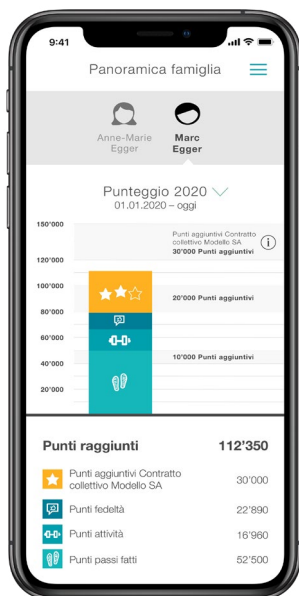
9:41

Panoramica famiglia

Anne-Marie Egger

Marc Egger

Punteggio 2020

01.01.2020 – oggi

150'000
120'000
100'000
80'000
60'000
40'000
20'000

Punti aggiuntivi Contratto collettivo Modello SA
30'000 Punti aggiuntivi

20'000 Punti aggiuntivi

10'000 Punti aggiuntivi

Punti raggiunti 112'350

Punti aggiuntivi Contratto collettivo Modello SA 30'000

Punti fedeltà 22'890

Punti attività 16'960

Punti passi fatti 52'500